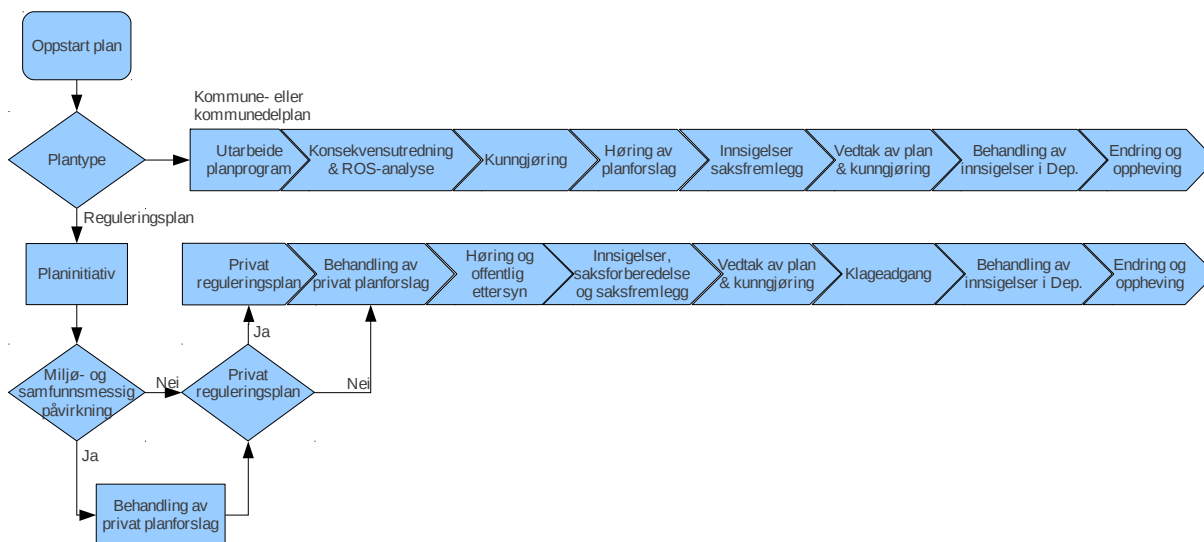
Oppstart plan

Plantype

Kommune- eller kommunedelplan

Utarbeide planprogram

Konsekvensutredning & ROS-analyse

Kunngjøring

Høring av planforslag

Innsigelser saksfremlegg

Vedtak av plan & kunngjøring

Behandling av innsigelser i Dep.

Endring og oppheving

Reguleringsplan

Planinitiativ

Privat reguleringsplan

Behandling av privat planforslag

Høring og offentlig ettersyn

Innsigelser, saksforberedelse og saksfremlegg

Vedtak av plan & kunngjøring

Klageadgang

Behandling av innsigelser i Dep.

Endring og oppheving

Ja

Miljø- og samfunnsmessig påvirkning

Nei

Privat reguleringsplan

Nei

Ja

Behandling av privat planforslag